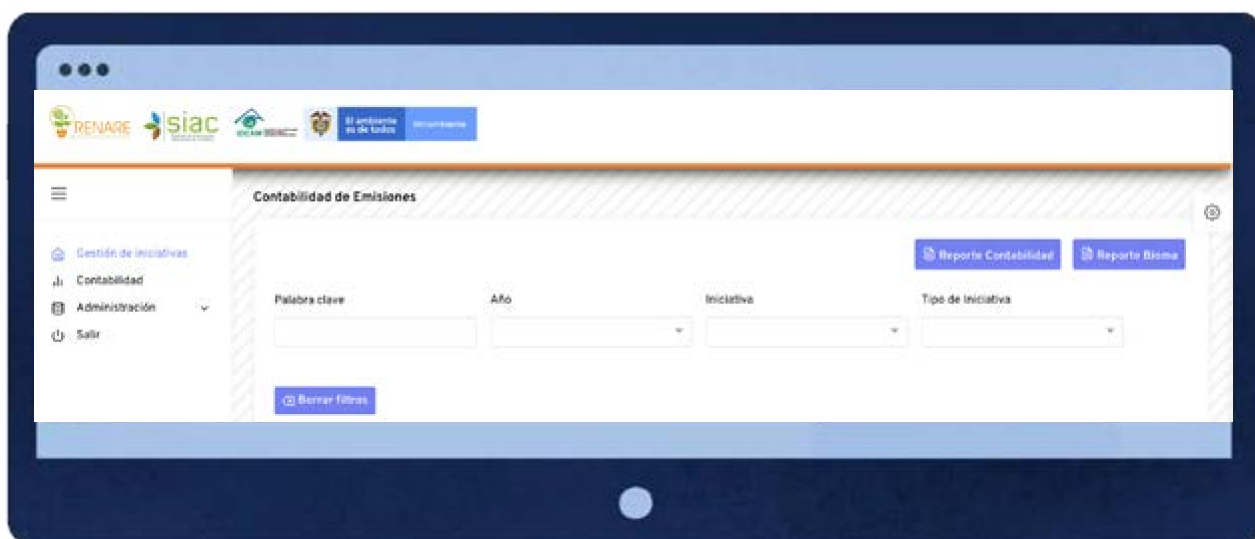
RENARE siac IDEAM

El ambiente es de todos Minambiente

Gestión de iniciativas
Contabilidad
Administración
Salir

Contabilidad de Emisiones

Reporte Contabilidad
Reporte Bioma

Palabra clave
Año
Iniciativa
Tipo de iniciativa

Borrar filtros